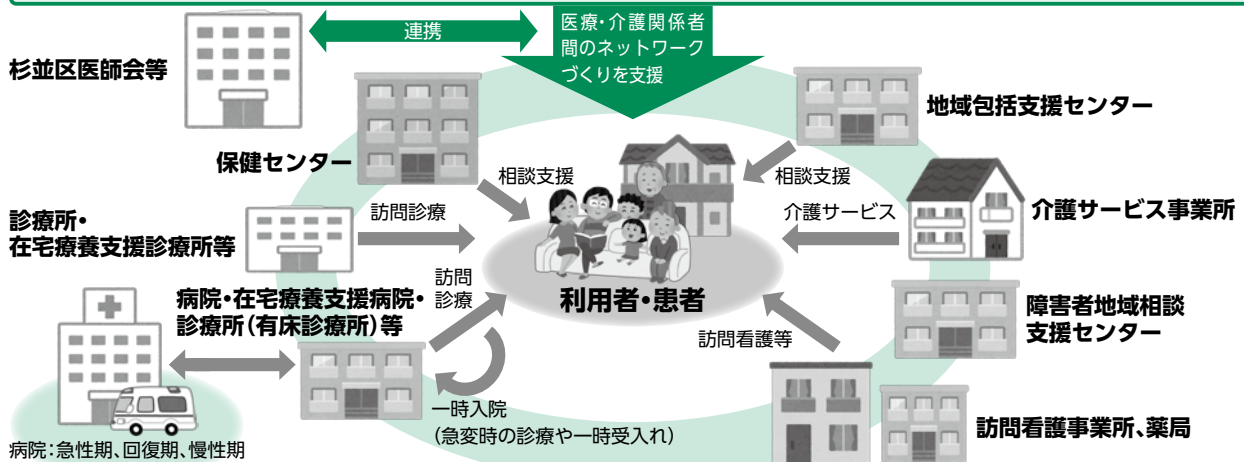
連携

医療・介護関係者間のネットワークづくりを支援

杉並区医師会等

保健センター

地域包括支援センター

相談支援

相談支援

訪問診療

介護サービス

介護サービス事業所

診療所・
在宅療養支援診療所等

訪問
診療

利用者・患者

病院・在宅療養支援病院・
診療所（有床診療所）等

障害者地域相談
支援センター

訪問看護等

一時入院
（急変時の診療や一時受入れ）

訪問看護事業所、薬局

病院：急性期、回復期、慢性期